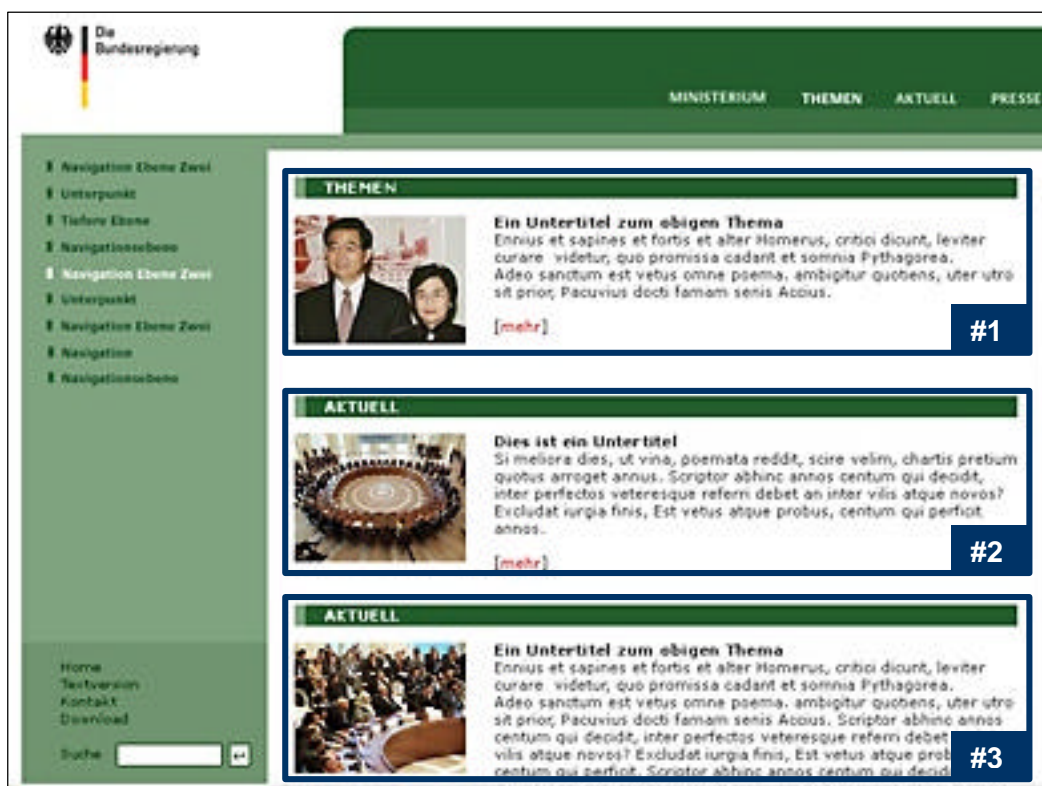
Die Bundesregierung

MINISTERIUM THEMEN AKTUELL PRESSE

Navigation Ebene Zwei
Unterpunkt
Tiefere Ebene
Navigationsebene
Navigation Ebene Zwei
Unterpunkt
Navigation Ebene Zwei
Navigation
Navigationsebene

THEMEN

Ein Untertitel zum obigen Thema
Ennius et sapines et fortis et alter Homerus, critici dicunt, leviter curare videtur, quo promissa cadant et somnia Pythagorea. Adeo sanctum est vetus omne poema, ambigitur quotiens, uter utro sit prior, Pacuvius docti famam senis Accius.

[mehr]

#1

AKTUELL

Dies ist ein Untertitel
Si meliora dies, ut vina, poemata reddit, scire velim, chartis pretium quotus arroget annus. Scriptor abhinc annos centum qui decidit, inter perfectos veteresque referri debet an inter vilis atque novos? Excludat iurgia finis, Est vetus atque probus, centum qui perficit annos.

[mehr]

#2

AKTUELL

Ein Untertitel zum obigen Thema
Ennius et sapines et fortis et alter Homerus, critici dicunt, leviter curare videtur, quo promissa cadant et somnia Pythagorea. Adeo sanctum est vetus omne poema, ambigitur quotiens, uter utro sit prior, Pacuvius docti famam senis Accius. Scriptor abhinc annos centum qui decidit, inter perfectos veteresque referri debet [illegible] vilis atque novos? Excludat iurgia finis, Est vetus atque prob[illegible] centum qui perficit. Scriptor abhinc annos centum qui decid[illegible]

#3

Home
Textversion
Kontakt
Download

Suche